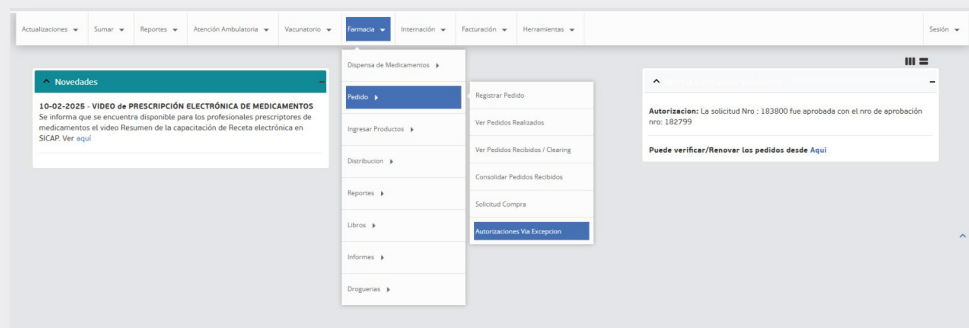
Actualizaciones ▾ Sumar ▾ Reportes ▾ Atención Ambulatoria ▾ Vacunatorio ▾ Farmacia ▾ Internación ▾ Facturación ▾ Herramientas ▾ Sesión ▾

Novedades

10-02-2025 - VIDEO de PRESCRIPCIÓN ELECTRÓNICA DE MEDICAMENTOS
Se informa que se encuentra disponible para los profesionales prescriptores de medicamentos el video Resumen de la capacitación de Receta electrónica en SICAP. Ver aquí

Dispensa de Medicamentos
Pedido
Ingresar Productos
Distribucion
Reportes
Libros
Informes
Droguerias

Registrar Pedido
Ver Pedidos Realizados
Ver Pedidos Recibidos / Clearing
Consolidar Pedidos Recibidos
Solicitud Compra
Autorizaciones Via Excepcion

Autorizacion: La solicitud Nro : 183800 fue aprobada con el nro de aprobación nro: 182799

Puede verificar/Renovar los pedidos desde Aqui